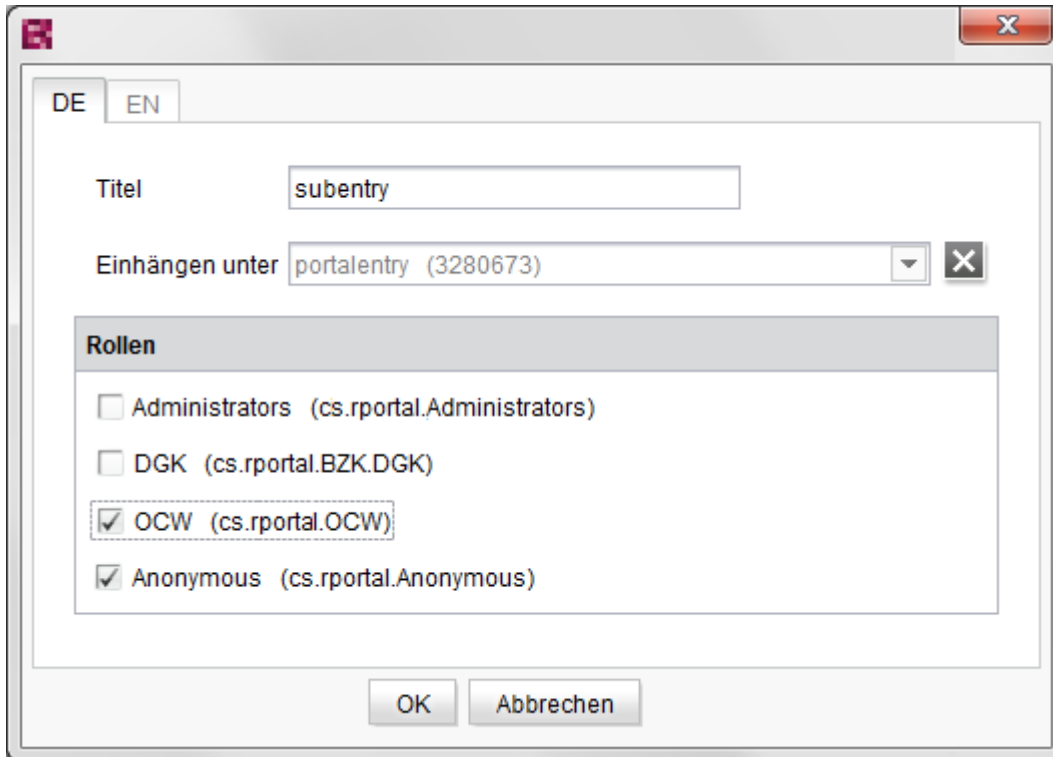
DE EN

Titel subentry

Einhängen unter portalentry (3280673)

Rollen

Administrators (cs.rportal.Administrators)

DGK (cs.rportal.BZK.DGK)

OCW (cs.rportal.OCW)

Anonymous (cs.rportal.Anonymous)

OK Abbrechen